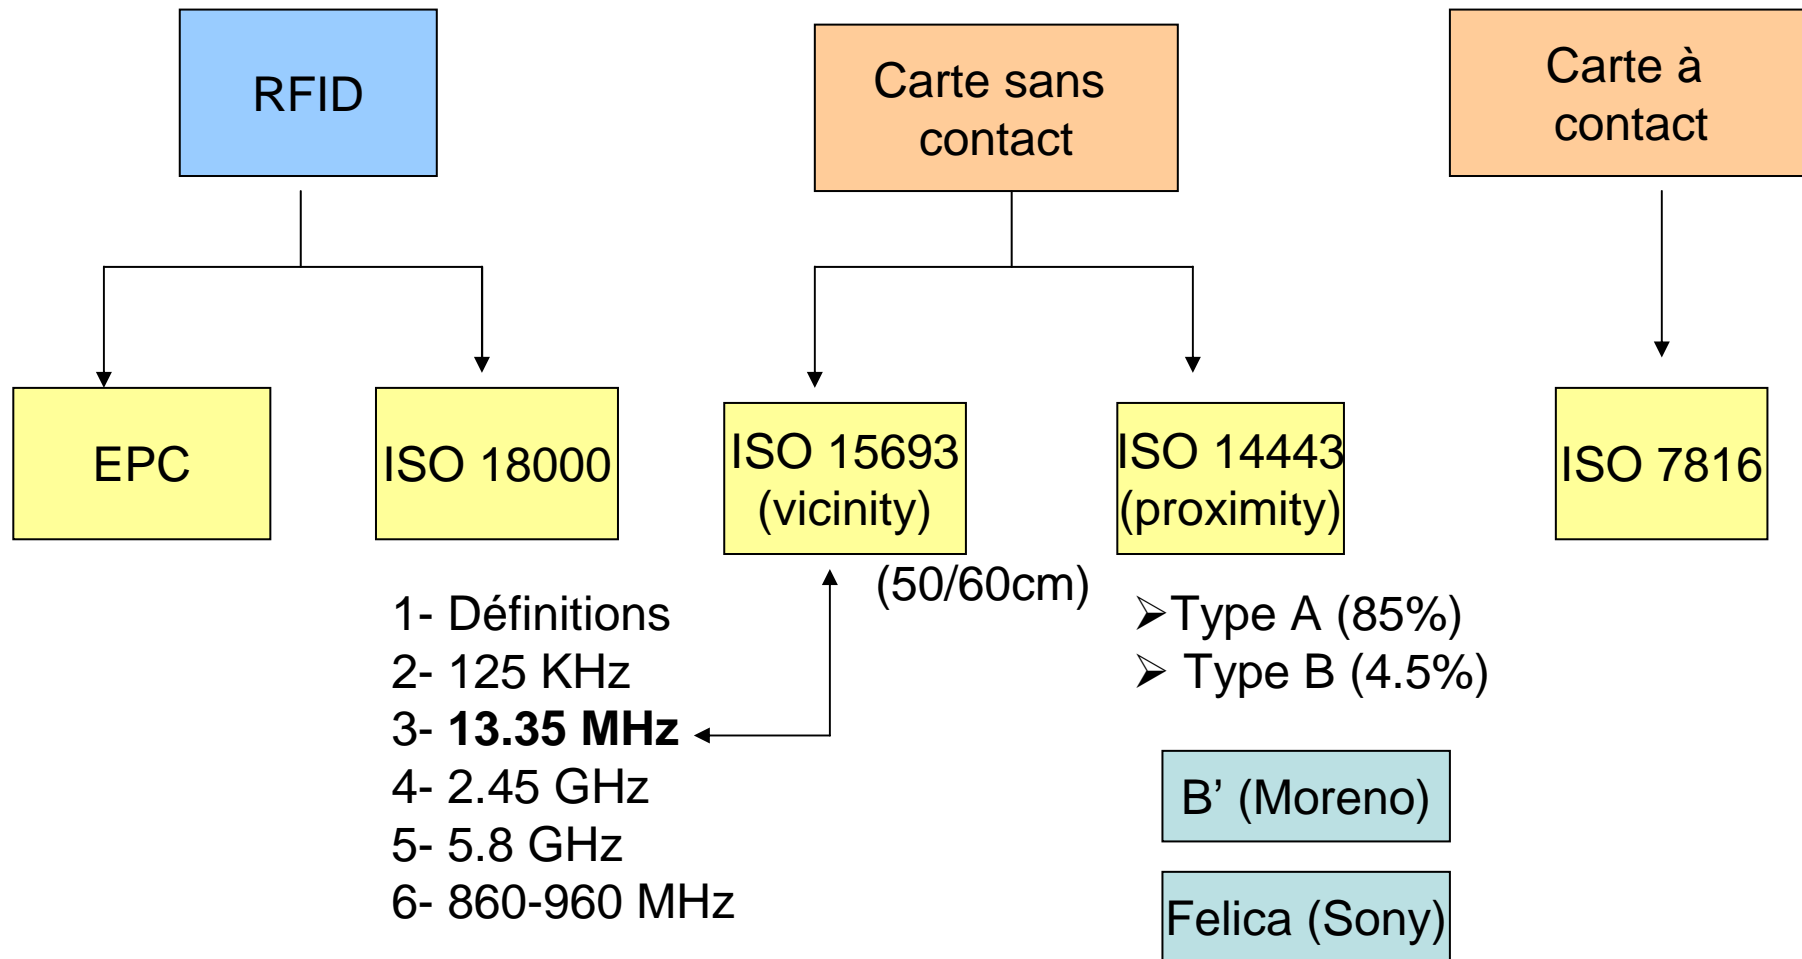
RFID

Carte sans contact

Carte à contact

EPC

ISO 18000

ISO 15693 (vicinity)

ISO 14443 (proximity)

ISO 7816

(50/60cm)

1- Définitions
2- 125 KHz
3- **13.35 MHz**
4- 2.45 GHz
5- 5.8 GHz
6- 860-960 MHz

➢Type A (85%)
➢ Type B (4.5%)

B' (Moreno)

Felica (Sony)